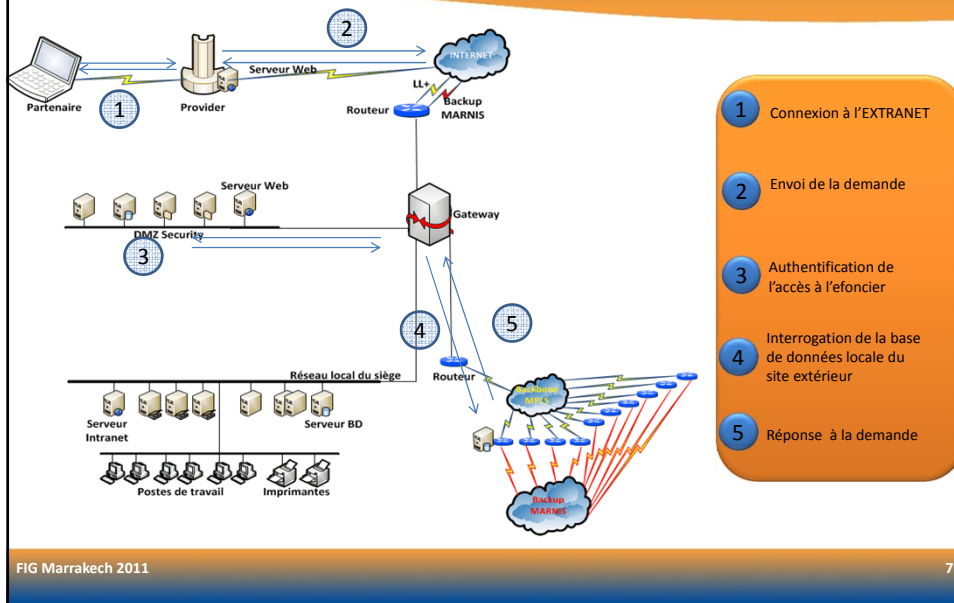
2

INTERNET

Serveur Web

LL+

Backup MARNIS

Partenaire

1

Provider

Routeur

Serveur Web

Gateway

DMZ Security

3

4

5

Réseau local du siège

Routeur

Backbone MPLS

Serveur Intranet

Serveur BD

Postes de travail

Imprimantes

Backup MARNIS

1 Connexion à l'EXTRANET

2 Envoi de la demande

3 Authentification de l'accès à l'efoncier

4 Interrogation de la base de données locale du site extérieur

5 Réponse à la demande

FIG Marrakech 2011

7